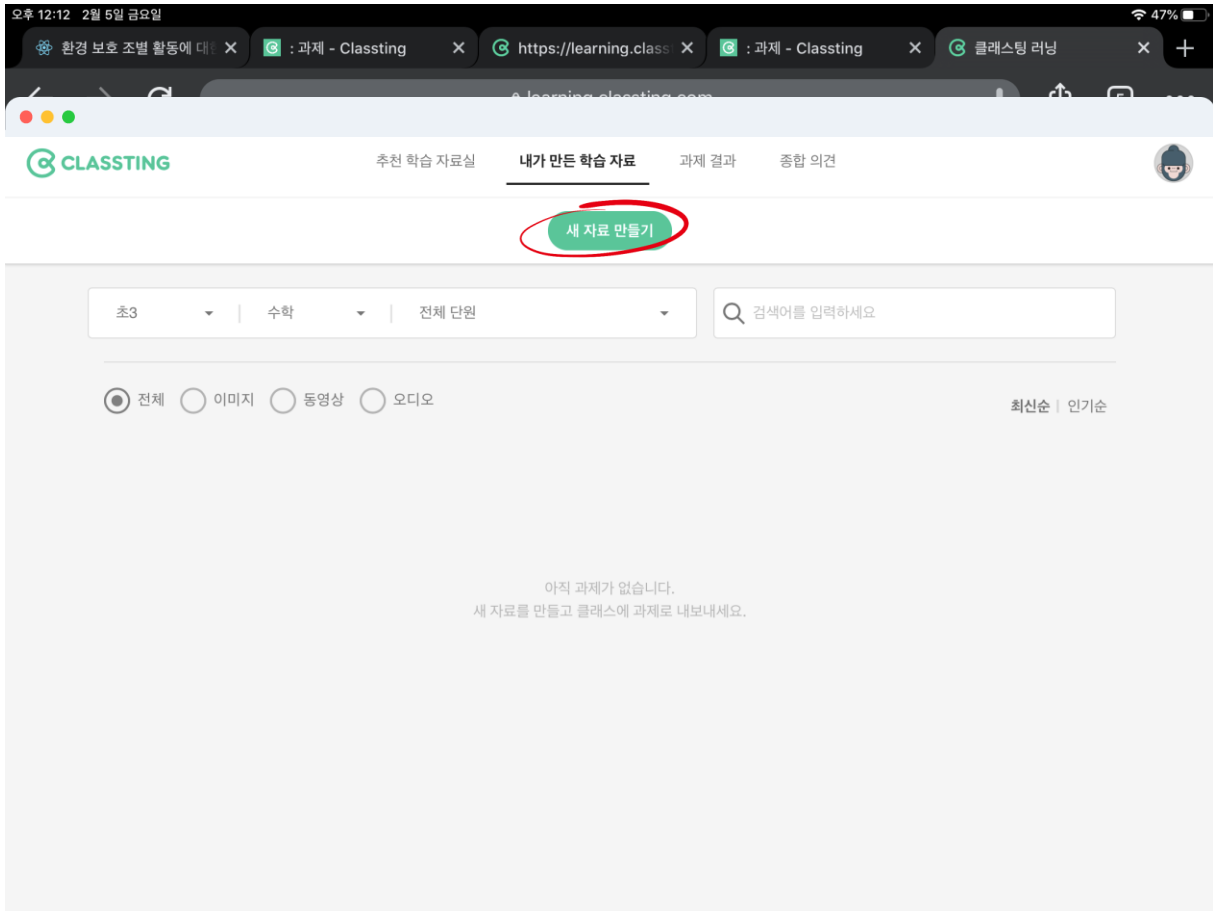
오후 12:12 2월 5일 금요일
47%

환경 보호 조별 활동에 대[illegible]
: 과제 - Classting
https://learning.class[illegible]
: 과제 - Classting
클래스팅 러닝

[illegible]learning.classting.com

CLASSTING
추천 학습 자료실
내가 만든 학습 자료
과제 결과
종합 의견

새 자료 만들기

초3
수학
전체 단원
검색어를 입력하세요

전체
이미지
동영상
오디오

최신순 | 인기순

아직 과제가 없습니다.
새 자료를 만들고 클래스에 과제로 내보내세요.